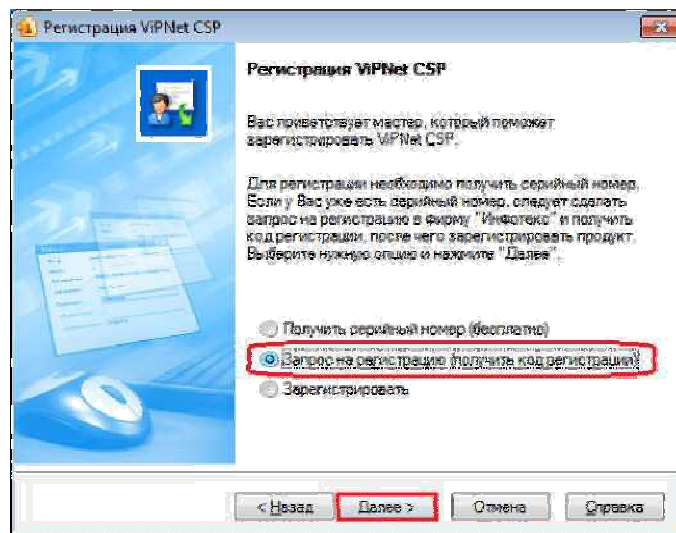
Регистрация ViPNet CSP

Регистрация ViPNet CSP

Вас приветствует мастер, который поможет зарегистрировать ViPNet CSP.

Для регистрации необходимо получить серийный номер. Если у Вас уже есть серийный номер, следует сделать запрос на регистрацию в фирму "Инфотекс" и получить код регистрации, после чего зарегистрировать продукт. Выберите нужную опцию и нажмите "Далее".

Получить серийный номер (бесплатно)

Запрос на регистрацию (получить код регистрации)

Зарегистрировать

< Назад

Далее >

Отмена

Справка